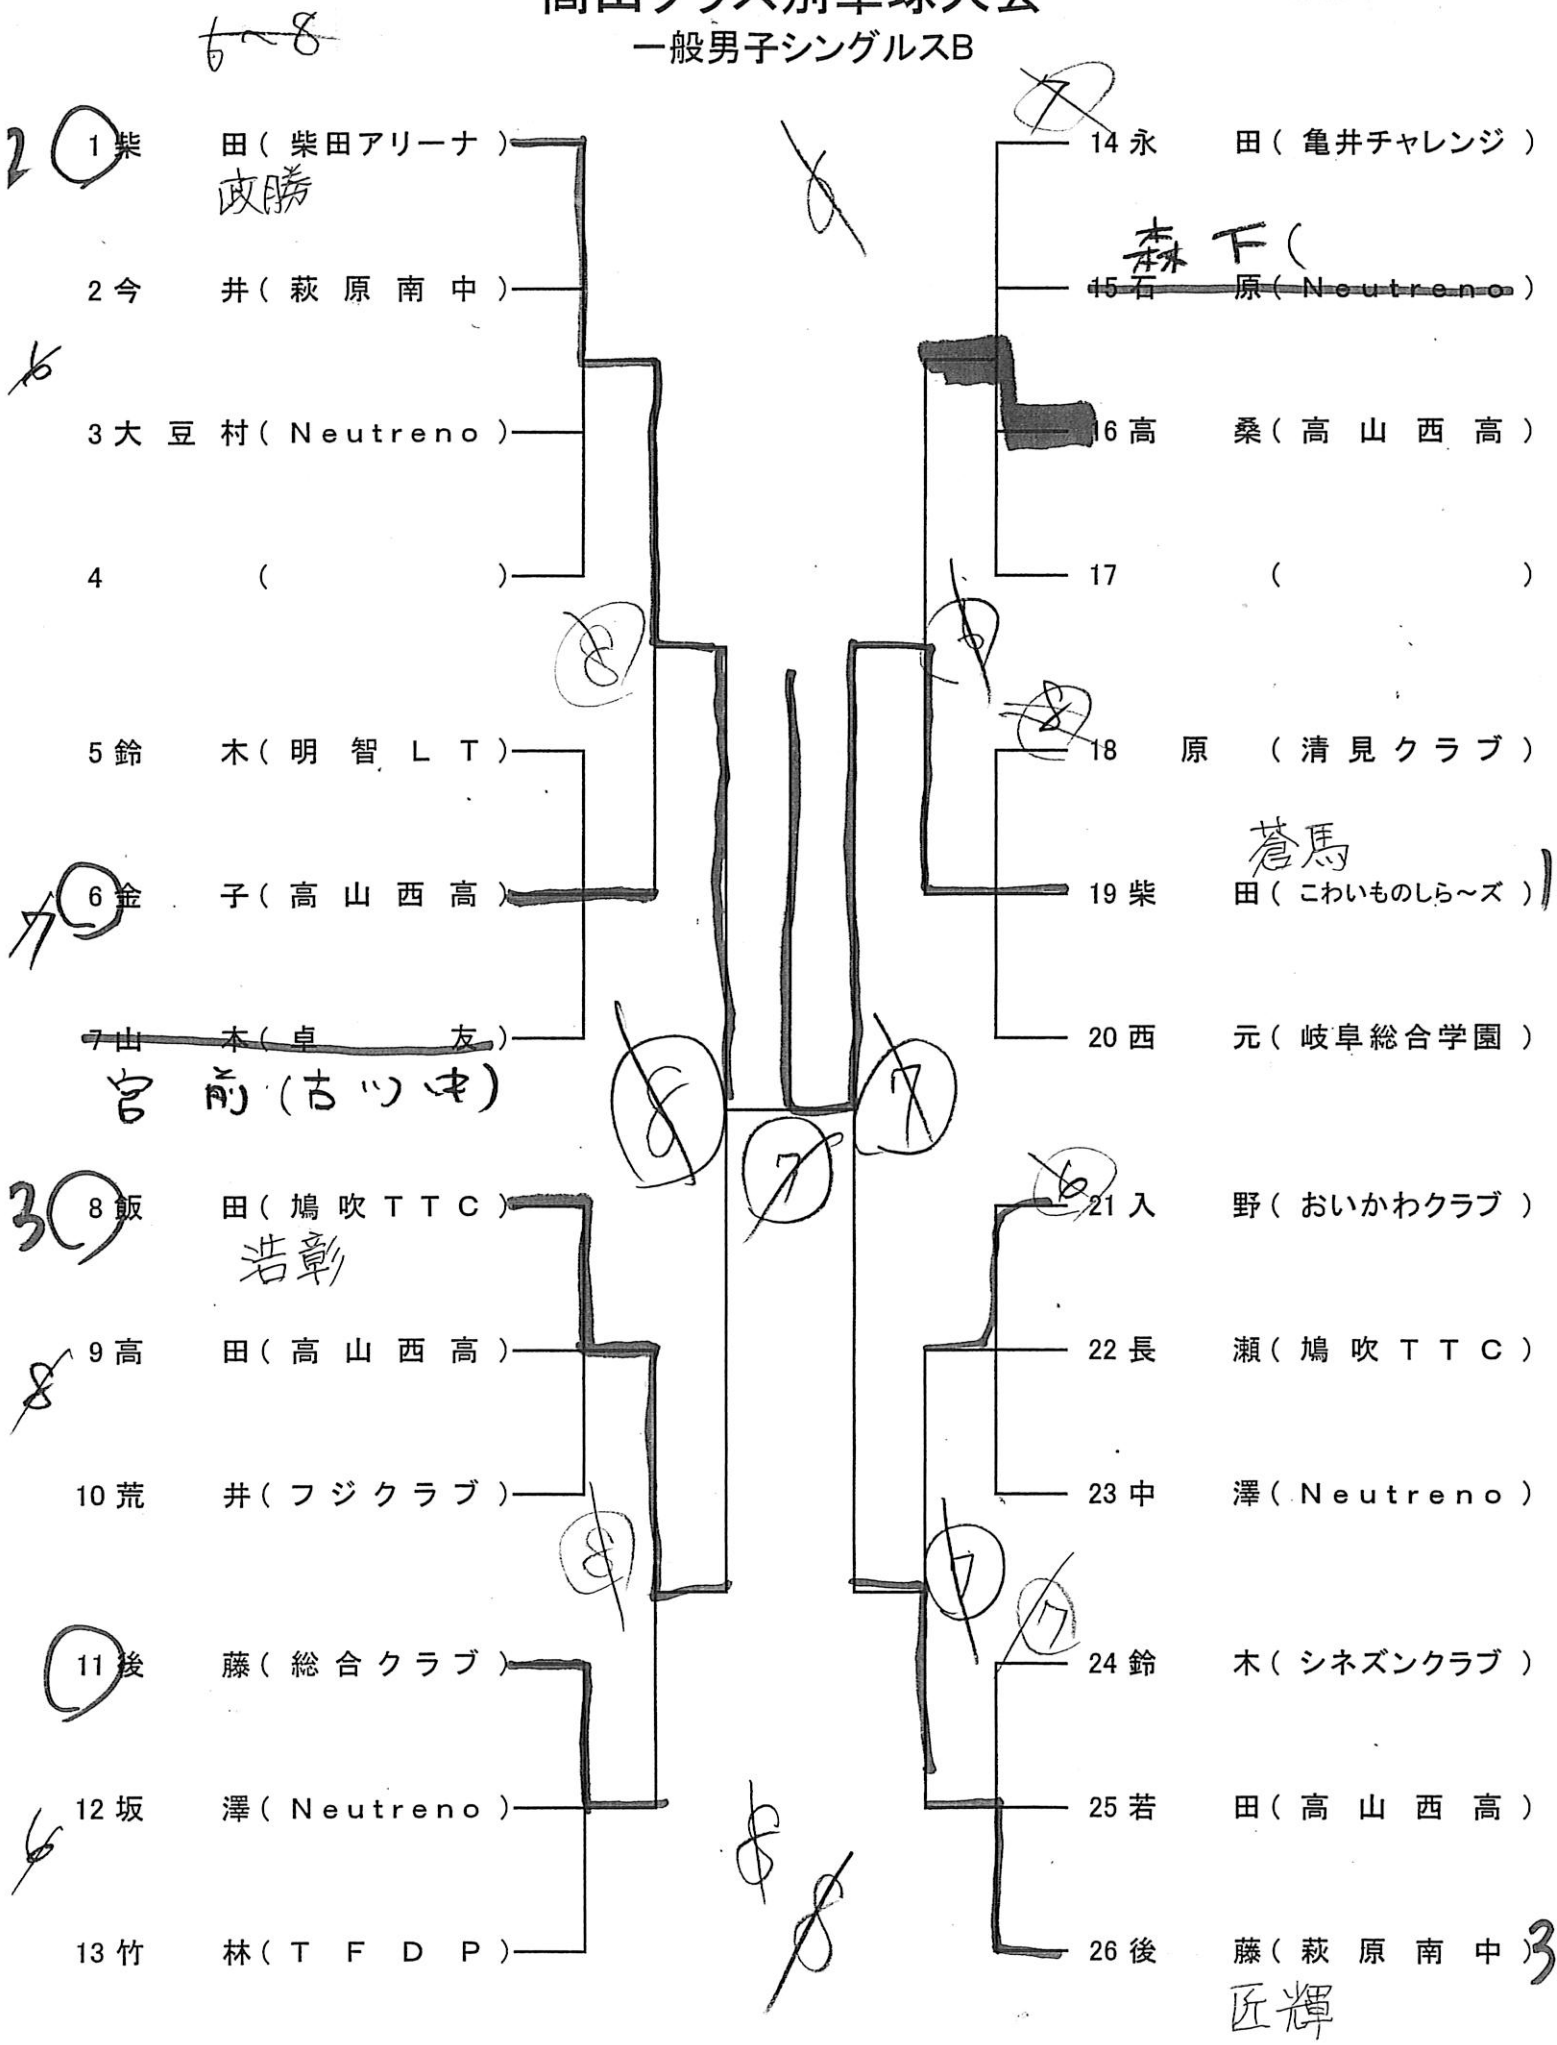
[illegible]
6~8
一般男子シングルスB

2 1 柴 田(柴田アリーナ)
政勝
2 今 井(萩原南中)
6
3 大豆村(Neutreno)
4 ( )
8
5 鈴 木(明智LT)
6 金 子(高山西高)
7
7 山 本(卓 友)
宮 前(古川中)
8
3 8 飯 田(鳩吹TTC)
浩彰
8 9 高 田(高山西高)
10 荒 井(フジクラブ)
8
11 後 藤(総合クラブ)
6 12 坂 澤(Neutreno)
13 竹 林(TFDP)

7
8
7

7
14 永 田(亀井チャレンジ)
森下(
15 石 原(Neutreno)
16 高 桑(高山西高)
17 ( )
6
8
18 原 (清見クラブ)
蒼馬
19 柴 田(こわいものしら~ズ) 1
20 西 元(岐阜総合学園)
6
21 入 野(おいかわクラブ)
22 長 瀬(鳩吹TTC)
23 中 澤(Neutreno)
7
7
24 鈴 木(シネズンクラブ)
25 若 田(高山西高)
8
8
26 後 藤(萩原南中) 3
匠輝